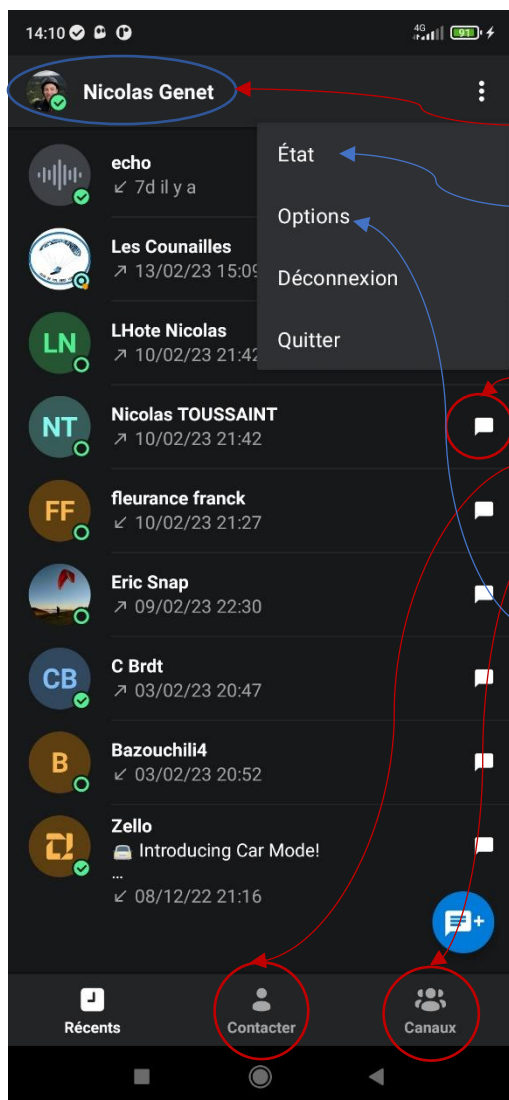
14:10

4G 91

Nicolas Genet

echo
↙ 7d il y a

Les Counailles
↗ 13/02/23 15:09

LN
LHote Nicolas
↗ 10/02/23 21:42

État

Options

Déconnexion

Quitter

NT
Nicolas TOUSSAINT
↗ 10/02/23 21:42

FF
fleurance franck
↙ 10/02/23 21:27

Eric Snap
↗ 09/02/23 22:30

CB
C Brdt
↗ 03/02/23 20:47

B
Bazouchili4
↙ 03/02/23 20:52

Zello
Introducing Car Mode!
...
↙ 08/12/22 21:16

Récents

Contacter

Canaux